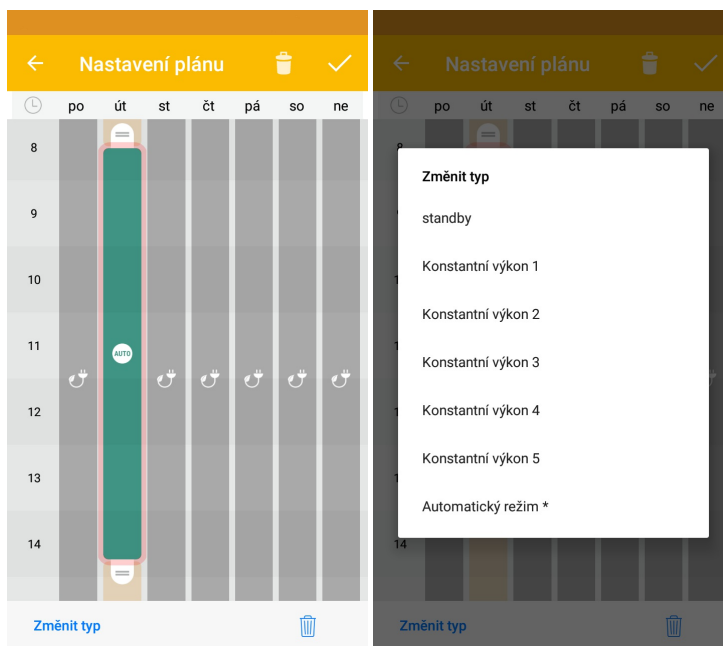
Nastavení plánu

| | po | út | st | čt | pá | so | ne |
|---|---|---|---|---|---|---|---|
| 8 | | | | | | | |
| 9 | | | | | | | |
| 10 | | | | | | | |
| 11 | | AUTO | | | | | |
| 12 | | | | | | | |
| 13 | | | | | | | |
| 14 | | | | | | | |

Změnit typ

Nastavení plánu

po út st čt pá so ne

8

14

Změnit typ

standby

Konstantní výkon 1

Konstantní výkon 2

Konstantní výkon 3

Konstantní výkon 4

Konstantní výkon 5

Automatický režim *

Změnit typ